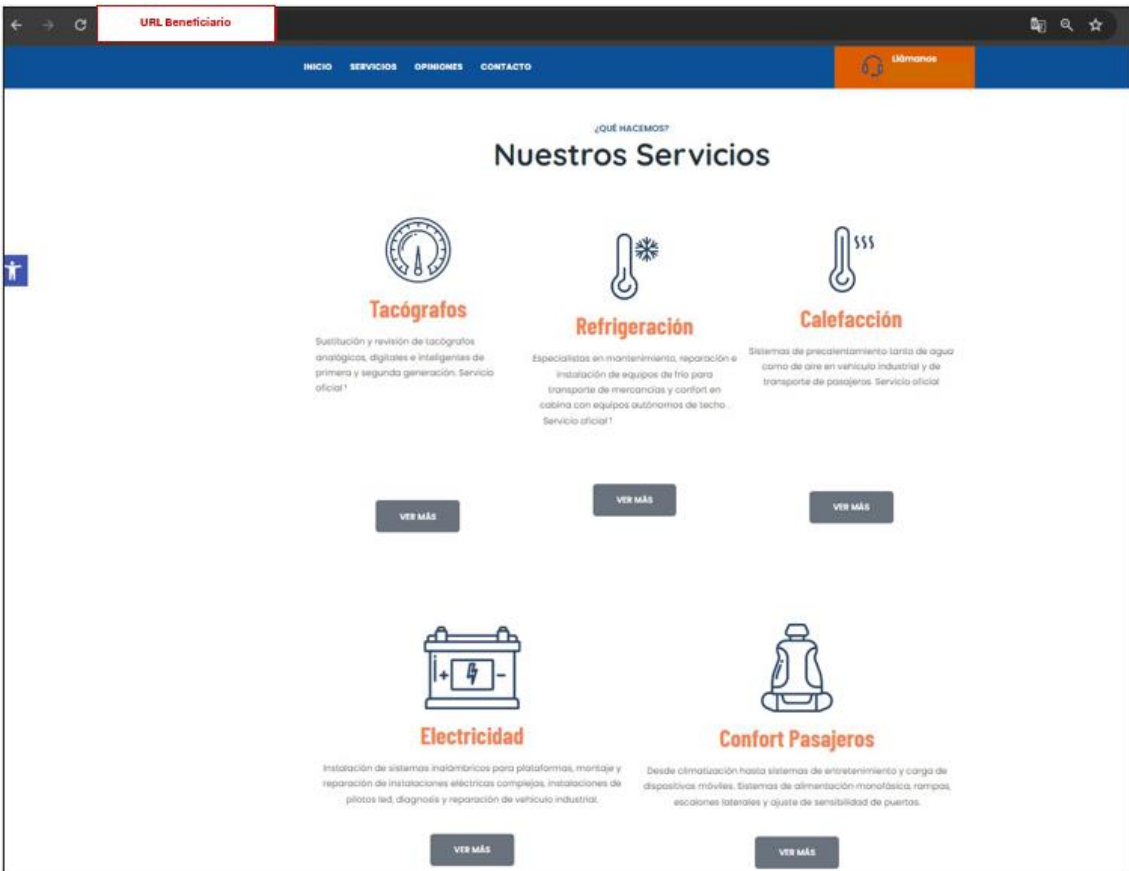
URL Beneficiario

INICIO SERVICIOS OPINIONES CONTACTO

Llámanos

¿QUÉ HACEMOS?

Nuestros Servicios

Tacógrafos

Sustitución y revisión de tacógrafos analógicos, digitales e inteligentes de primera y segunda generación. Servicio oficial !

VER MÁS

Refrigeración

Especialistas en mantenimiento, reparación e instalación de equipos de frío para transporte de mercancías y confort en cabina con equipos autónomos de techo . Servicio oficial !

VER MÁS

Calefacción

Sistemas de precalentamiento tanto de agua como de aire en vehículo industrial y de transporte de pasajeros. Servicio oficial

VER MÁS

Electricidad

Instalación de sistemas inalámbricos para plataformas, montaje y reparación de instalaciones eléctricas complejas, instalaciones de pilotos led, diagnosis y reparación de vehículo industrial.

VER MÁS

Confort Pasajeros

Desde climatización hasta sistemas de entretenimiento y carga de dispositivos móviles. Sistemas de alimentación monofásica, rampas, escalones laterales y ajuste de sensibilidad de puertas.

VER MÁS